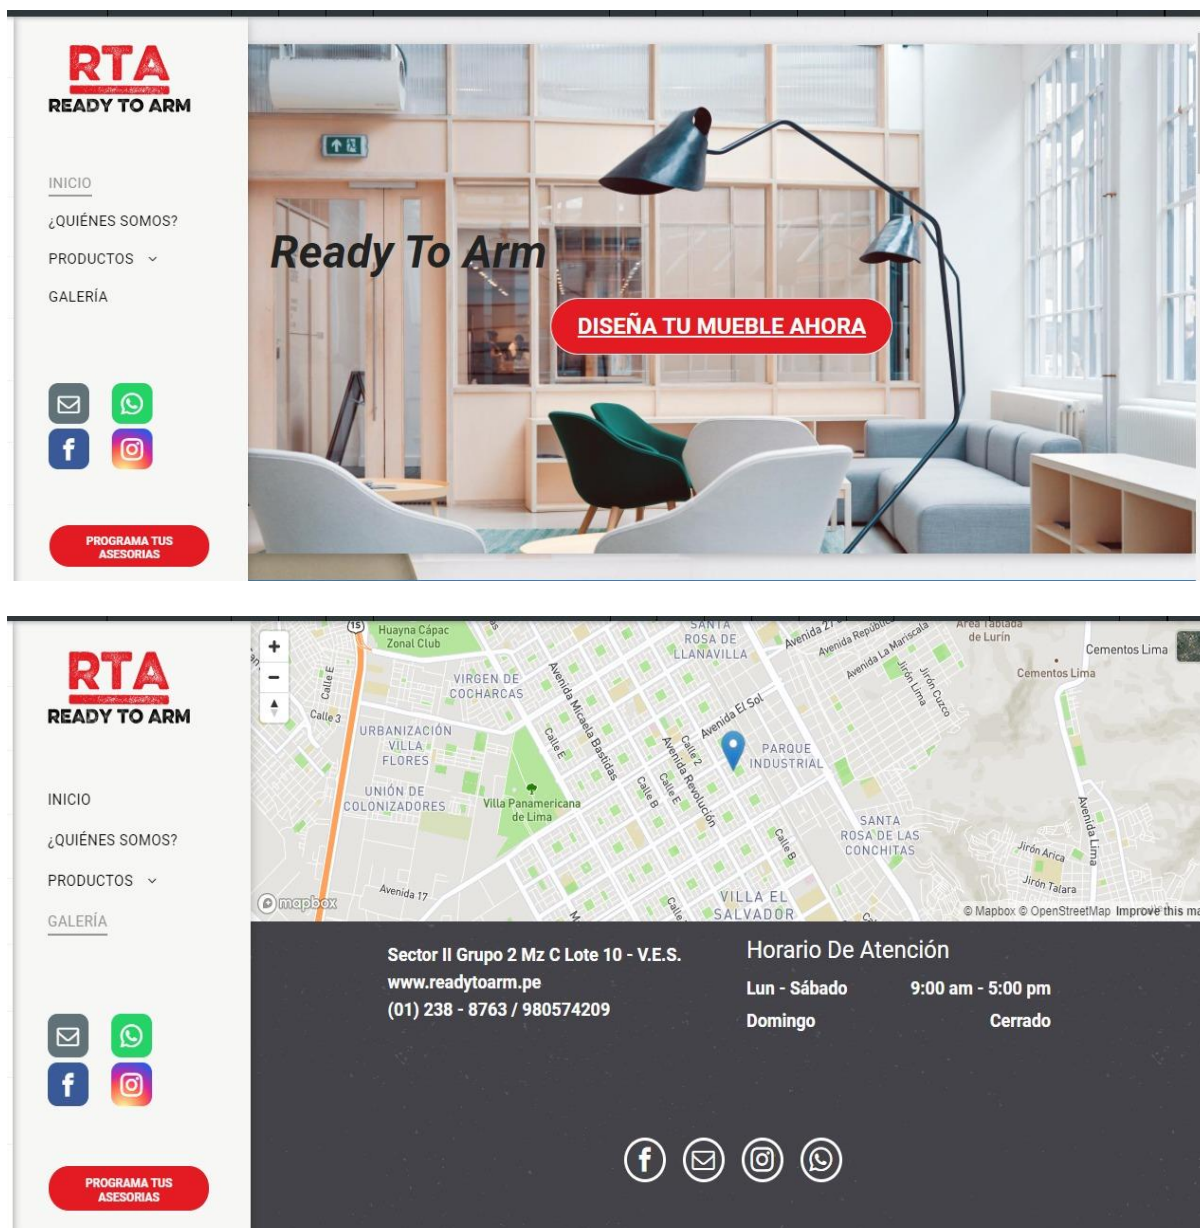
RTA
READY TO ARM

INICIO
¿QUIÉNES SOMOS?
PRODUCTOS
GALERÍA

PROGRAMA TUS ASESORIAS

Ready To Arm

DISEÑA TU MUEBLE AHORA

RTA
READY TO ARM

INICIO
¿QUIÉNES SOMOS?
PRODUCTOS
GALERÍA

PROGRAMA TUS ASESORIAS

+
−

Huayna Cápac Zonal Club
SANTA ROSA DE LLANAVILLA
Avenida 27
Avenida República
Avenida La Mariscala
Jirón Lima
Jirón Cuzco
Área Tablada de Lurín
Cementos Lima
Cementos Lima
Calle E
Calle 3
VIRGEN DE COCHARCAS
URBANIZACIÓN VILLA FLORES
UNIÓN DE COLONIZADORES
Villa Panamericana de Lima
Avenida Micaela Bastidas
Calle E
Calle 2
Avenida El Sol
Avenida Revolución
Calle B
Calle E
PARQUE INDUSTRIAL
Calle B
SANTA ROSA DE LAS CONCHITAS
Jirón Arica
Jirón Talara
Avenida Lima
Avenida 17
VILLA EL SALVADOR
Calle
mapbox
© Mapbox © OpenStreetMap Improve this ma

Sector II Grupo 2 Mz C Lote 10 - V.E.S.
www.readytoarm.pe
(01) 238 - 8763 / 980574209

Horario De Atención
| Lun - Sábado | 9:00 am - 5:00 pm |
|---|---|
| Domingo | Cerrado |